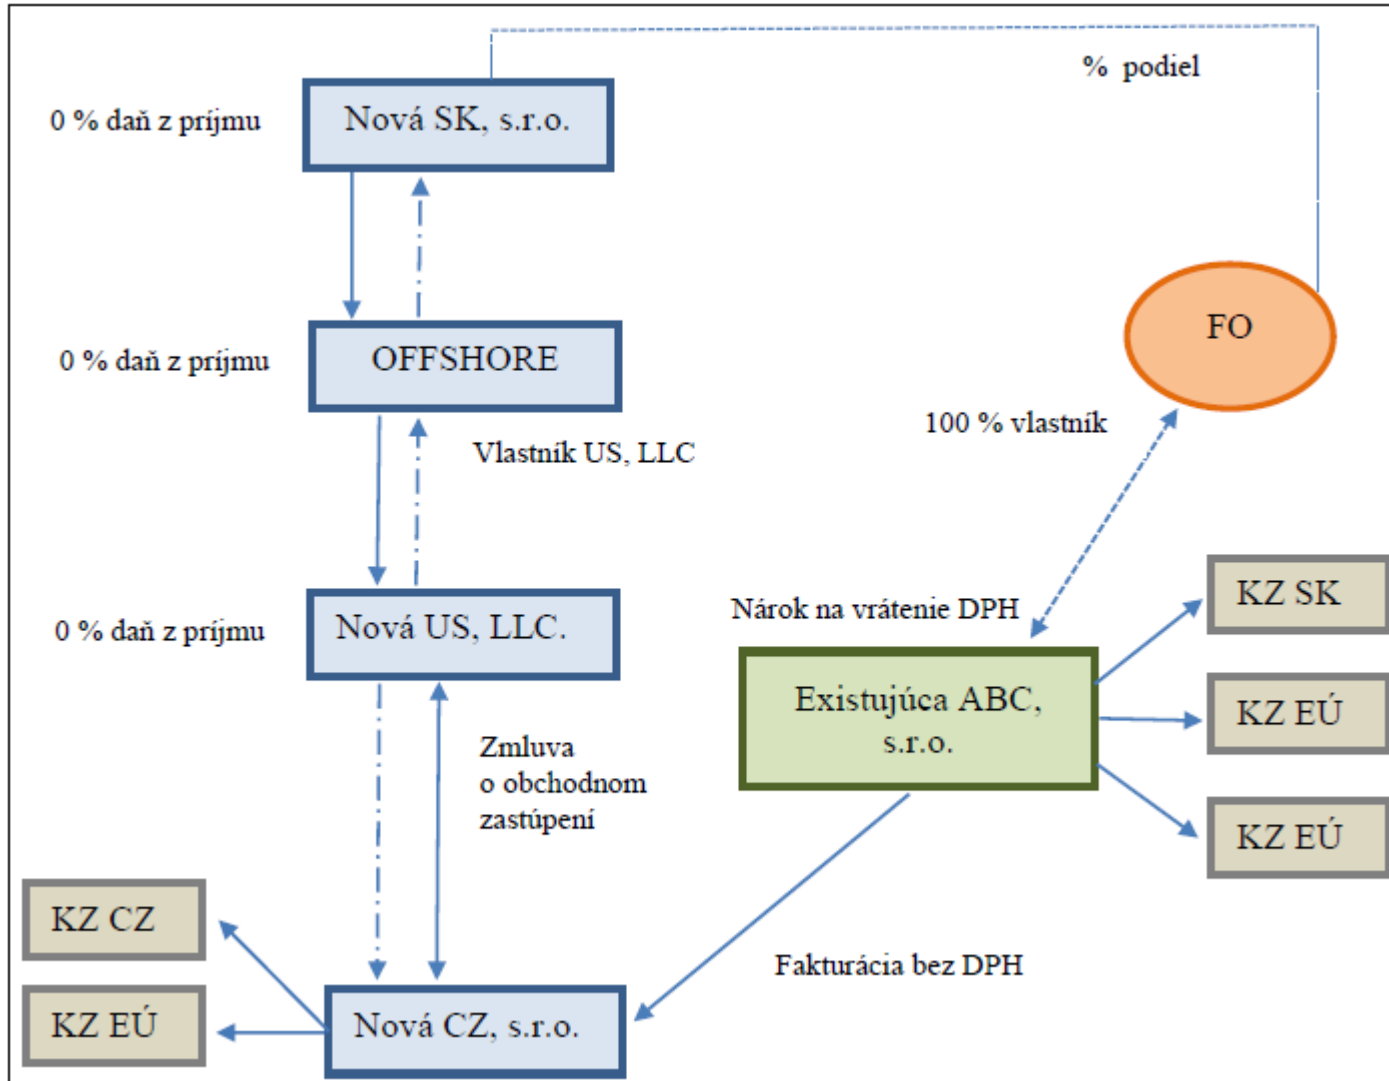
% podiel

0 % daň z príjmu

Nová SK, s.r.o.

0 % daň z príjmu

OFFSHORE

FO

100 % vlastník

Vlastník US, LLC

0 % daň z príjmu

Nová US, LLC.

Nárok na vrátenie DPH

KZ SK

Existujúca ABC, s.r.o.

KZ EÚ

Zmluva o obchodnom zastúpení

KZ EÚ

KZ CZ

Fakturácia bez DPH

KZ EÚ

Nová CZ, s.r.o.